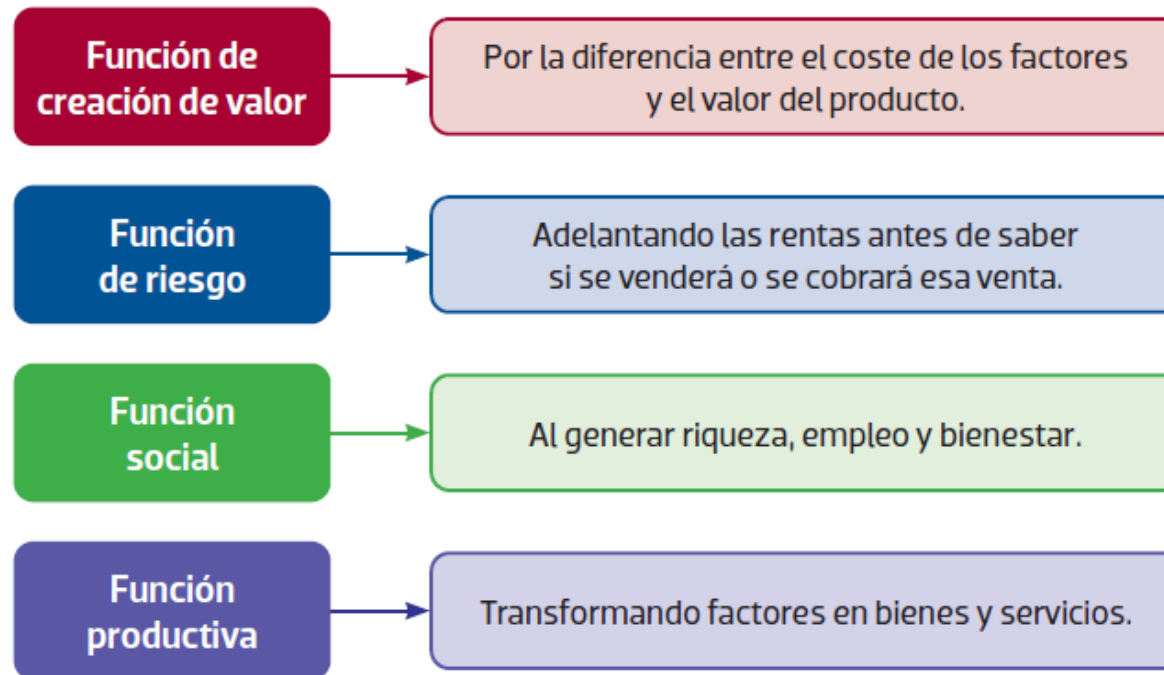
Función de creación de valor

Por la diferencia entre el coste de los factores y el valor del producto.

Función de riesgo

Adelantando las rentas antes de saber si se venderá o se cobrará esa venta.

Función social

Al generar riqueza, empleo y bienestar.

Función productiva

Transformando factores en bienes y servicios.